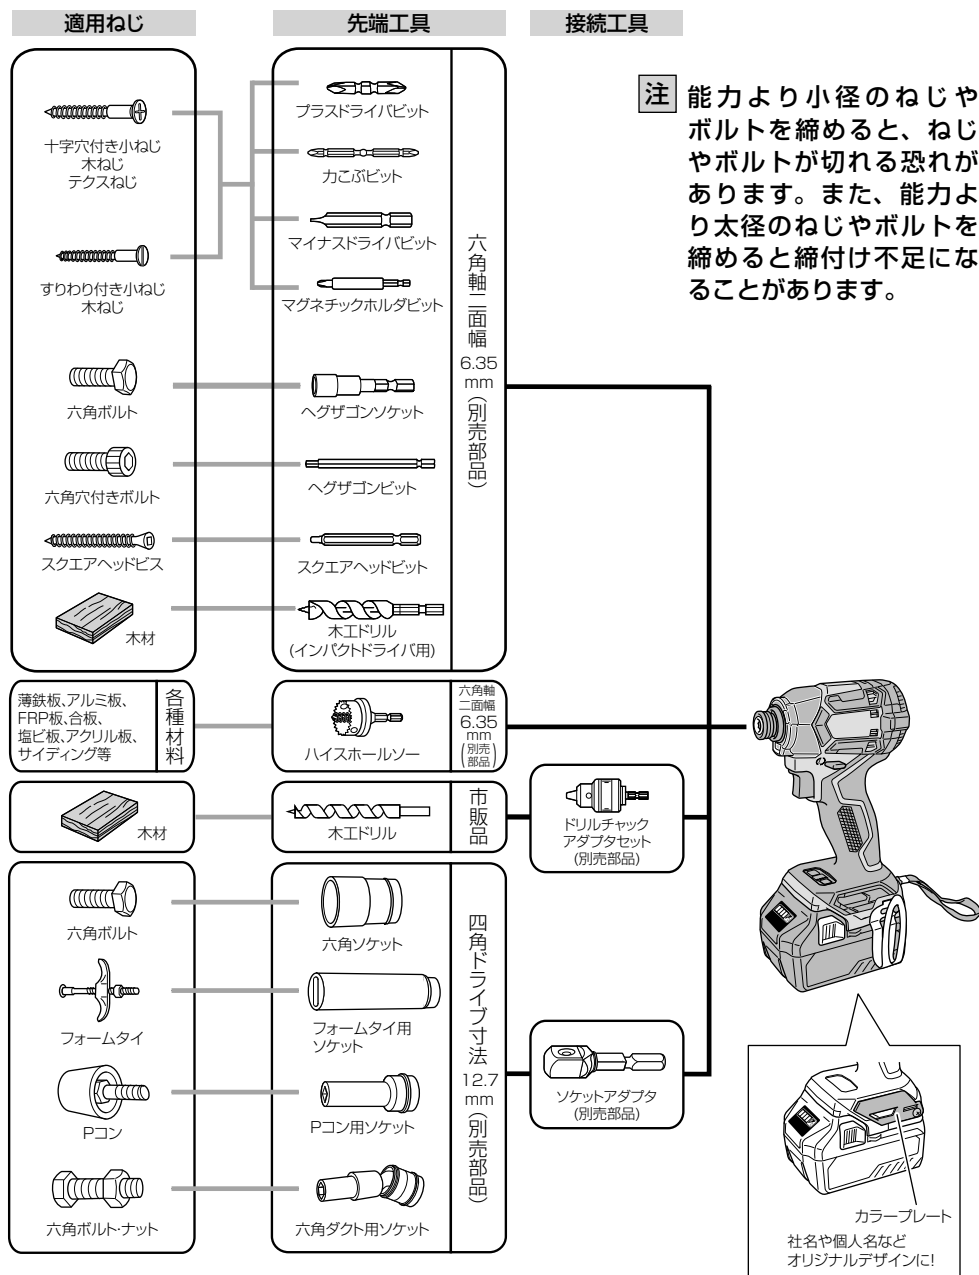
適用ねじ

先端工具

接続工具

注 能力より小径のねじやボルトを締めると、ねじやボルトが切れる恐れがあります。また、能力より太径のねじやボルトを締めると締付け不足になることがあります。

十字穴付き小ねじ
木ねじ
テクスねじ

すりわり付き小ねじ
木ねじ

六角ボルト

六角穴付きボルト

スクエアヘッドビス

木材

プラスドライバビット

力こぶビット

マイナスドライバビット

マグネチックホルダビット

ヘグザゴンソケット

ヘグザゴンビット

スクエアヘッドビット

木工ドリル
(インパクトドライバ用)

六角軸二面幅6.35mm(別売部品)

薄鉄板、アルミ板、FRP板、合板、塩ビ板、アクリル板、サイディング等

各種材料

ハイスホールソー

六角軸二面幅6.35mm(別売部品)

木材

木工ドリル

市販品

ドリルチャックアダプタセット
(別売部品)

六角ボルト

フォームタイ

Pコン

六角ボルト・ナット

六角ソケット

フォームタイ用ソケット

Pコン用ソケット

六角ダクト用ソケット

四角ドライブ寸法12.7mm(別売部品)

ソケットアダプタ
(別売部品)

カラープレート

社名や個人名など
オリジナルデザインに!